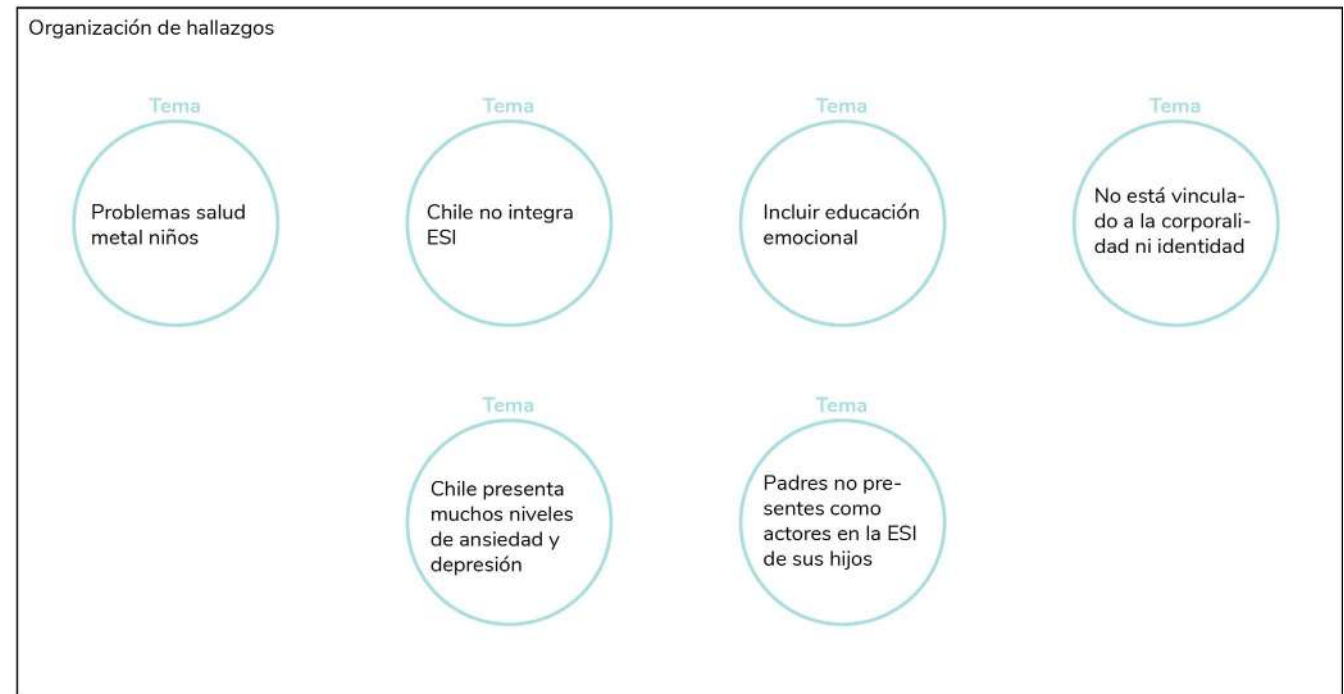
Organización de hallazgos

Tema

Problemas salud metal niños

Tema

Chile no integra ESI

Tema

Incluir educación emocional

Tema

No está vinculado a la corporalidad ni identidad

Tema

Chile presenta muchos niveles de ansiedad y depresión

Tema

Padres no presentes como actores en la ESI de sus hijos